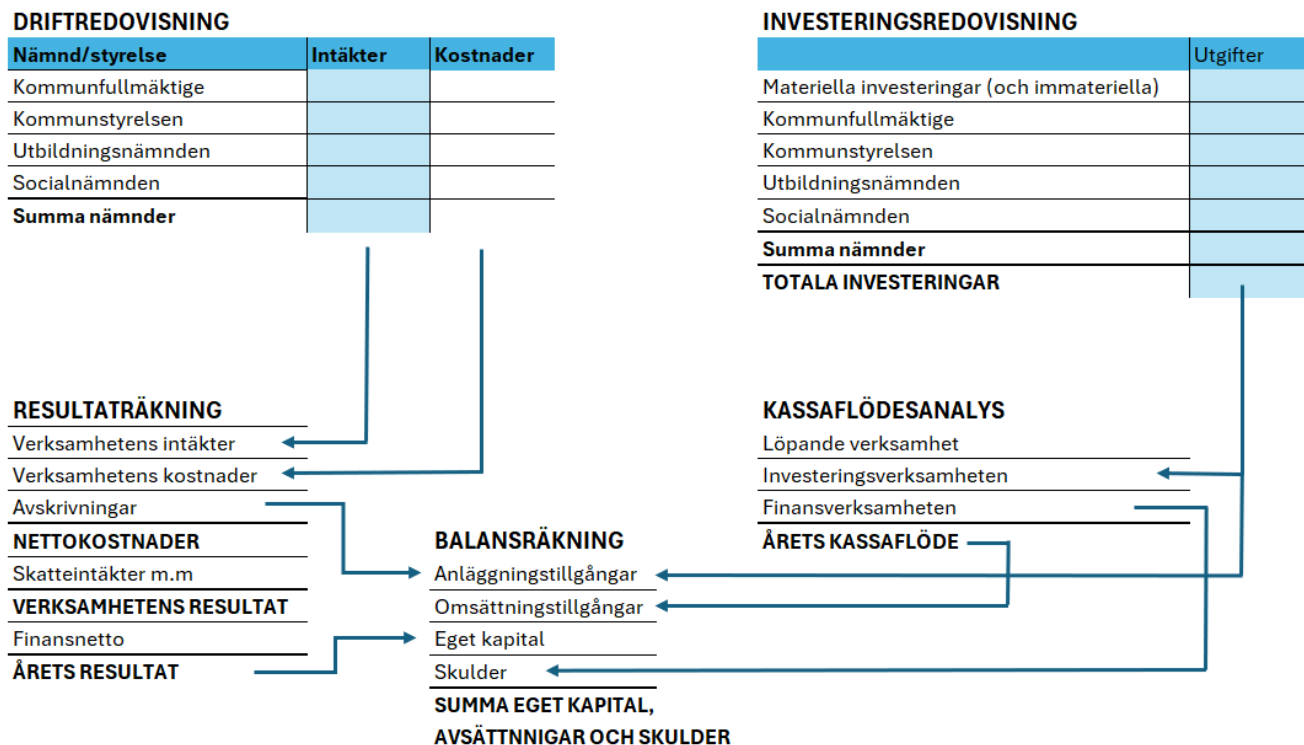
DRIFTREDOVISNING

| Nämnd/styrelse | Intäkter | Kostnader |
|---|---|---|
| Kommunfullmäktige | | |
| Kommunstyrelsen | | |
| Utbildningsnämnden | | |
| Socialnämnden | | |
| **Summa nämnder** | | |

INVESTERINGSREDOVISNING

| | Utgifter |
|---|---|
| Materiella investeringar (och immateriella) | |
| Kommunfullmäktige | |
| Kommunstyrelsen | |
| Utbildningsnämnden | |
| Socialnämnden | |
| **Summa nämnder** | |
| **TOTALA INVESTERINGAR** | |

RESULTATRÄKNING
Verksamhetens intäkter
Verksamhetens kostnader
Avskrivningar
NETTOKOSTNADER
Skatteintäkter m.m
VERKSAMHETENS RESULTAT
Finansnetto
ÅRETS RESULTAT

KASSAFLÖDESANALYS
Löpande verksamhet
Investeringsverksamheten
Finansverksamheten
ÅRETS KASSAFLÖDE

BALANSRÄKNING
Anläggningstillgångar
Omsättningstillgångar
Eget kapital
Skulder
SUMMA EGET KAPITAL, AVSÄTTNNIGAR OCH SKULDER